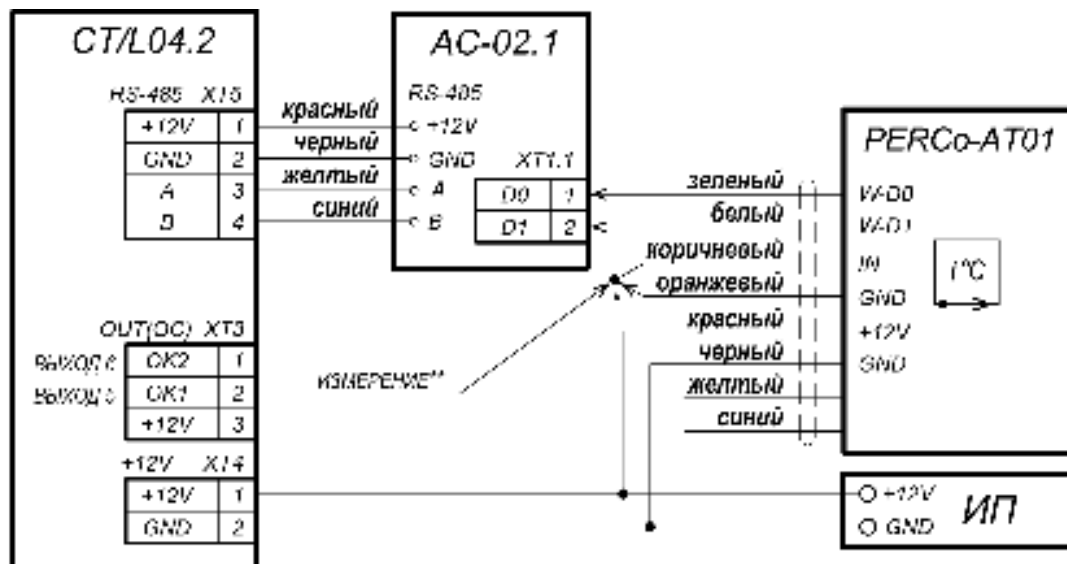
CT/L04.2

RS-485 X15

| +12V | 1 |
|---|---|
| GND | 2 |
| A | 3 |
| B | 4 |

OUT(OC) XT3

| Выход 4 | OK2 | 1 |
|---|---|---|
| Выход 3 | OK1 | 2 |
| | +12V | 3 |

+12V X14

| +12V | 1 |
|---|---|
| GND | 2 |

красный
черный
желтый
синий

AC-02.1

RS-485
+12V
GND
A
B

XT1.1

| D0 | 1 |
|---|---|
| D1 | 2 |

зеленый
белый
коричневый
оранжевый
красный
черный
желтый
синий

ИЗМЕРЕНИЕ**

PERCo-AT01

W-D0
W-D1
IN
GND
+12V
GND

t°C

+12V
GND
ИП